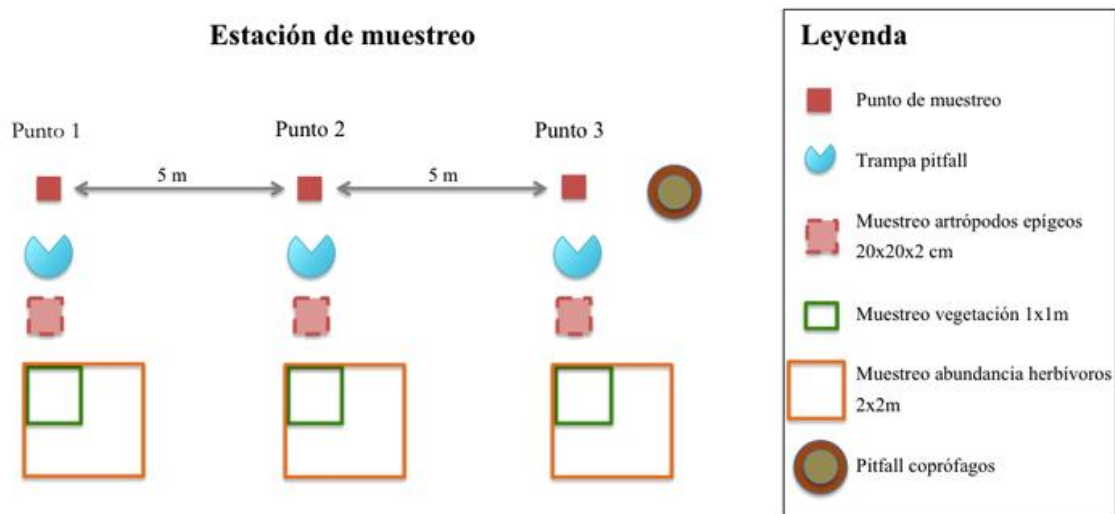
Estación de muestreo

Punto 1

Punto 2

Punto 3

5 m

5 m

Leyenda

Punto de muestreo

Trampa pitfall

Muestreo artrópodos epígeos 20x20x2 cm

Muestreo vegetación 1x1m

Muestreo abundancia herbívoros 2x2m

Pitfall coprófagos